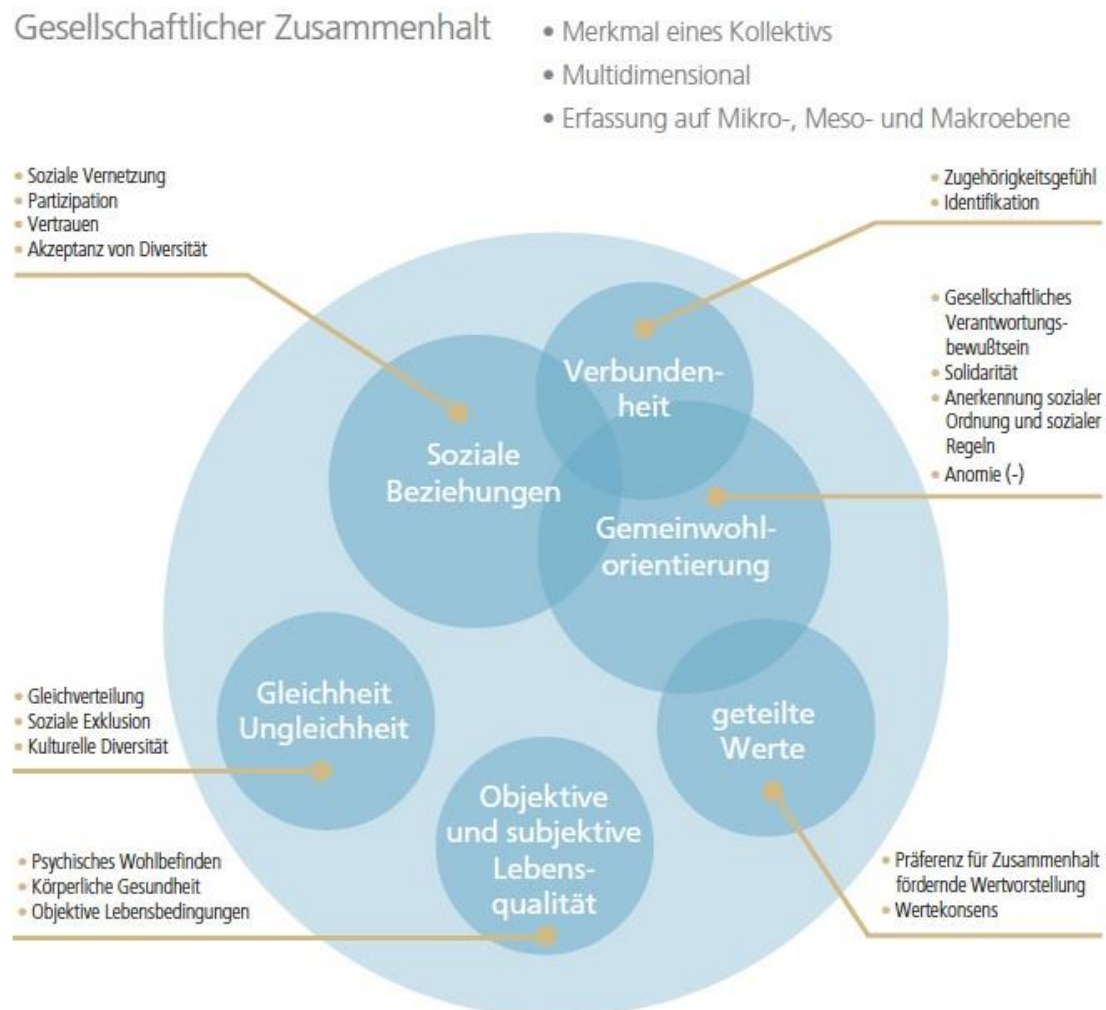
Gesellschaftlicher Zusammenhalt

• Merkmal eines Kollektivs
• Multidimensional
• Erfassung auf Mikro-, Meso- und Makroebene

• Soziale Vernetzung
• Partizipation
• Vertrauen
• Akzeptanz von Diversität

• Zugehörigkeitsgefühl
• Identifikation

• Gesellschaftliches Verantwortungsbewußtsein
• Solidarität
• Anerkennung sozialer Ordnung und sozialer Regeln
• Anomie (-)

Verbundenheit

Soziale Beziehungen

Gemeinwohlorientierung

• Gleichverteilung
• Soziale Exklusion
• Kulturelle Diversität

Gleichheit Ungleichheit

geteilte Werte

Objektive und subjektive Lebensqualität

• Psychisches Wohlbefinden
• Körperliche Gesundheit
• Objektive Lebensbedingungen

• Präferenz für Zusammenhalt fördernde Wertvorstellung
• Wertekonsens